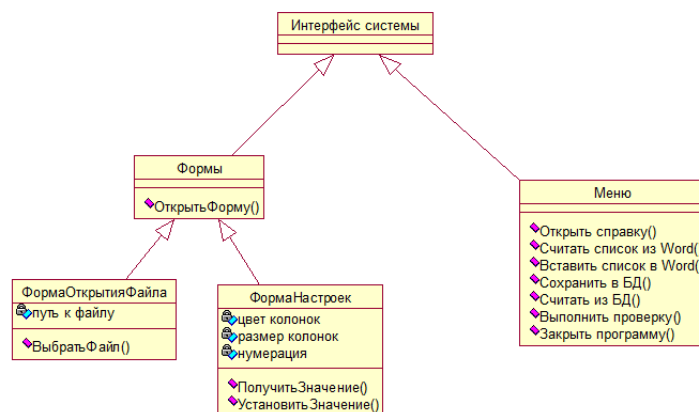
Интерфейс системы

Формы

ОткрытьФорму()

Меню

Открыть справку()
Считать список из Word(
Вставить список в Word(
Сохранить в БД()
Считать из БД()
Выполнить проверку()
Закрыть программу()

ФормаОткрытияФайла

путь к файлу

ВыбратьФайл()

ФормаНастроек

цвет колонок
размер колонок
нумерация

ПолучитьЗначение()
УстановитьЗначение()